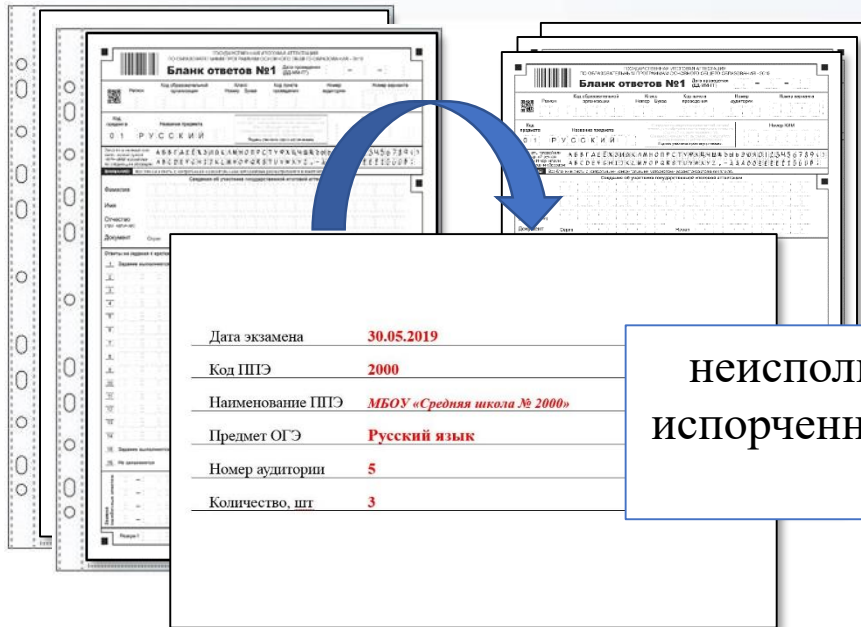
Бланк ответов №1

Бланк ответов №1

01 РУССКИЙ

01 РУССКИЙ

Дата экзамена 30.05.2019

Код ППЭ 2000

Наименование ППЭ МБОУ «Средняя школа № 2000»

Предмет ОГЭ Русский язык

Номер аудитории 5

Количество, шт 3

неисполь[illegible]
испорченн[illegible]